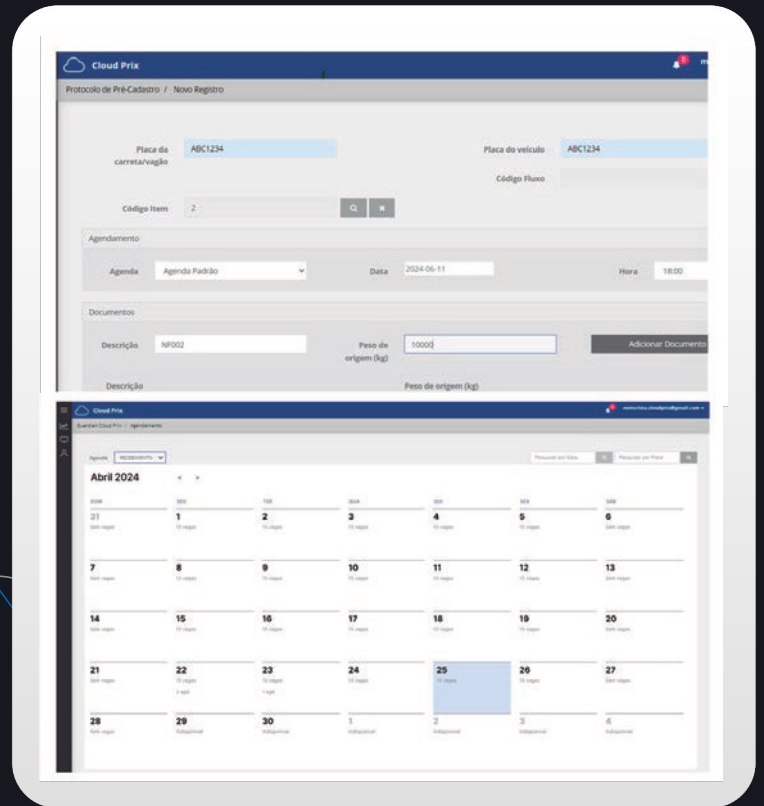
Cloud Prix

Protocolo de Pré-Cadastro / Novo Registro

Placa da carreta/vagão ABC1234

Placa do veículo ABC1234

Código Fluxo

Código Item 2

Agendamento

Agenda Agenda Padrão

Data 2024-06-11

Hora 18:00

Documentos

Descrição NF002

Peso de origem (kg) 10000

Adicionar Documento

Descrição

Peso de origem (kg)

Cloud Prix

Agenda RECEBIMENTO

Abril 2024

| DOM | SEG | TER | QUA | QUI | SEX | SAB |
|---|---|---|---|---|---|---|
| 31 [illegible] | 1 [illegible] | 2 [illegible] | 3 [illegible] | 4 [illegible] | 5 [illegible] | 6 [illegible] |
| 7 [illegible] | 8 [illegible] | 9 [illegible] | 10 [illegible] | 11 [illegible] | 12 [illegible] | 13 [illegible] |
| 14 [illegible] | 15 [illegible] | 16 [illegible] | 17 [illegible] | 18 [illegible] | 19 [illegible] | 20 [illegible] |
| 21 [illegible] | 22 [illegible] | 23 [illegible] | 24 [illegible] | 25 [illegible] | 26 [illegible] | 27 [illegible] |
| 28 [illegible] | 29 Indisponível | 30 Indisponível | 1 Indisponível | 2 Indisponível | 3 Indisponível | 4 Indisponível |